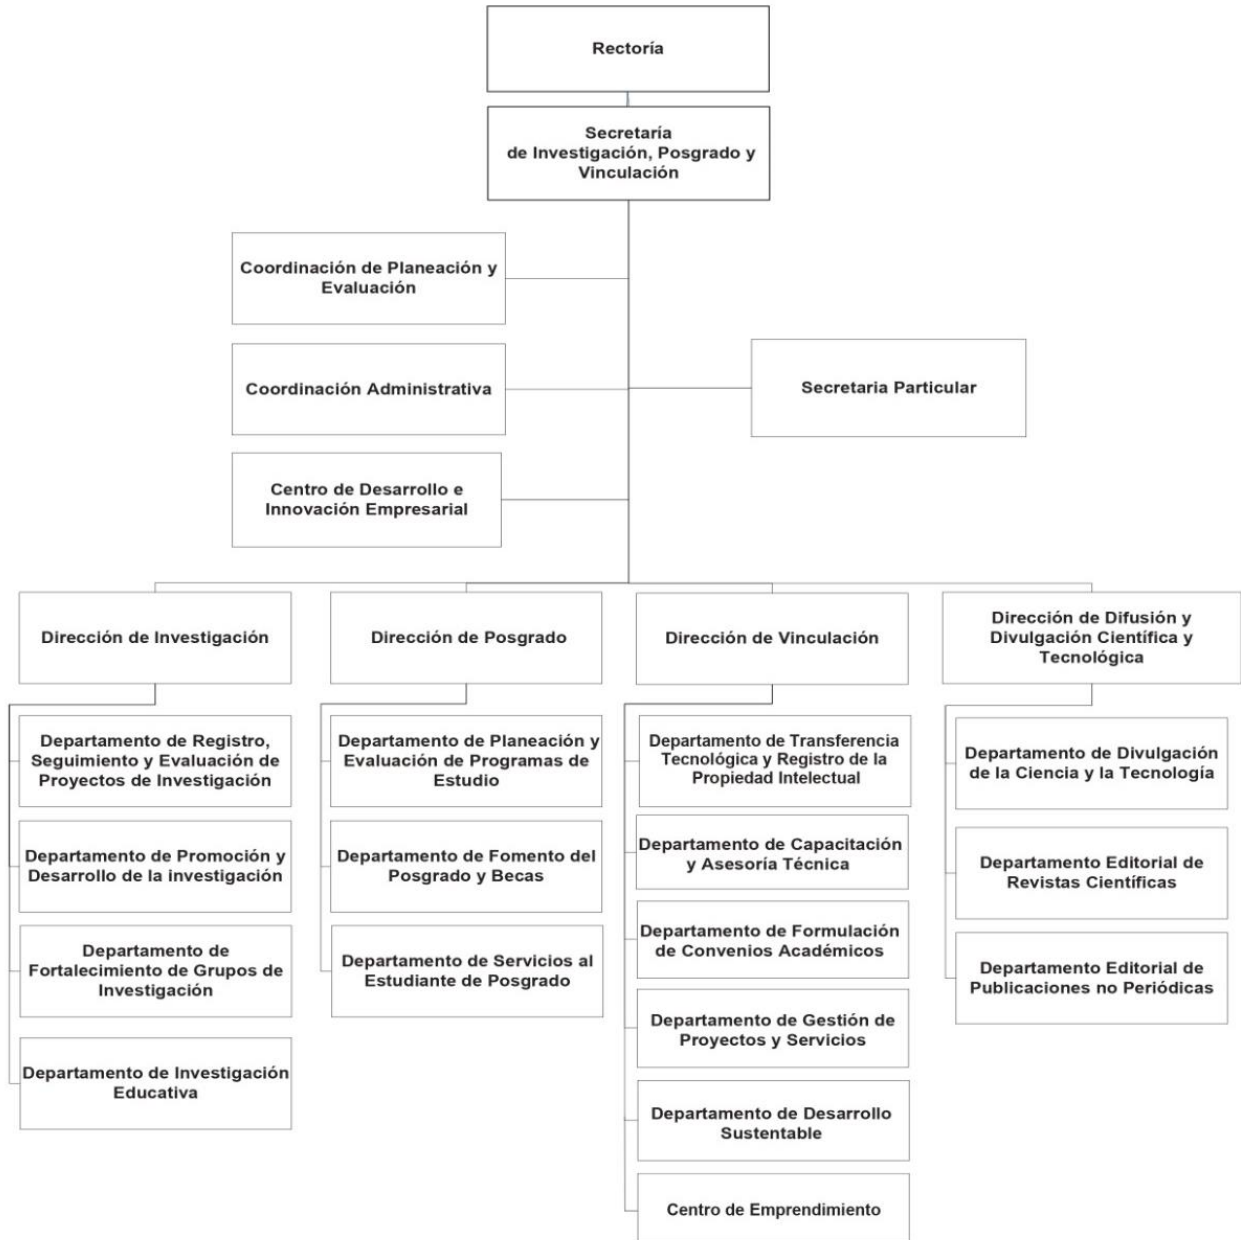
Rectoría

Secretaría de Investigación, Posgrado y Vinculación

Coordinación de Planeación y Evaluación

Coordinación Administrativa

Secretaria Particular

Centro de Desarrollo e Innovación Empresarial

Dirección de Investigación

Dirección de Posgrado

Dirección de Vinculación

Dirección de Difusión y Divulgación Científica y Tecnológica

Departamento de Registro, Seguimiento y Evaluación de Proyectos de Investigación

Departamento de Promoción y Desarrollo de la investigación

Departamento de Fortalecimiento de Grupos de Investigación

Departamento de Investigación Educativa

Departamento de Planeación y Evaluación de Programas de Estudio

Departamento de Fomento del Posgrado y Becas

Departamento de Servicios al Estudiante de Posgrado

Departamento de Transferencia Tecnológica y Registro de la Propiedad Intelectual

Departamento de Capacitación y Asesoría Técnica

Departamento de Formulación de Convenios Académicos

Departamento de Gestión de Proyectos y Servicios

Departamento de Desarrollo Sustentable

Centro de Emprendimiento

Departamento de Divulgación de la Ciencia y la Tecnología

Departamento Editorial de Revistas Científicas

Departamento Editorial de Publicaciones no Periódicas